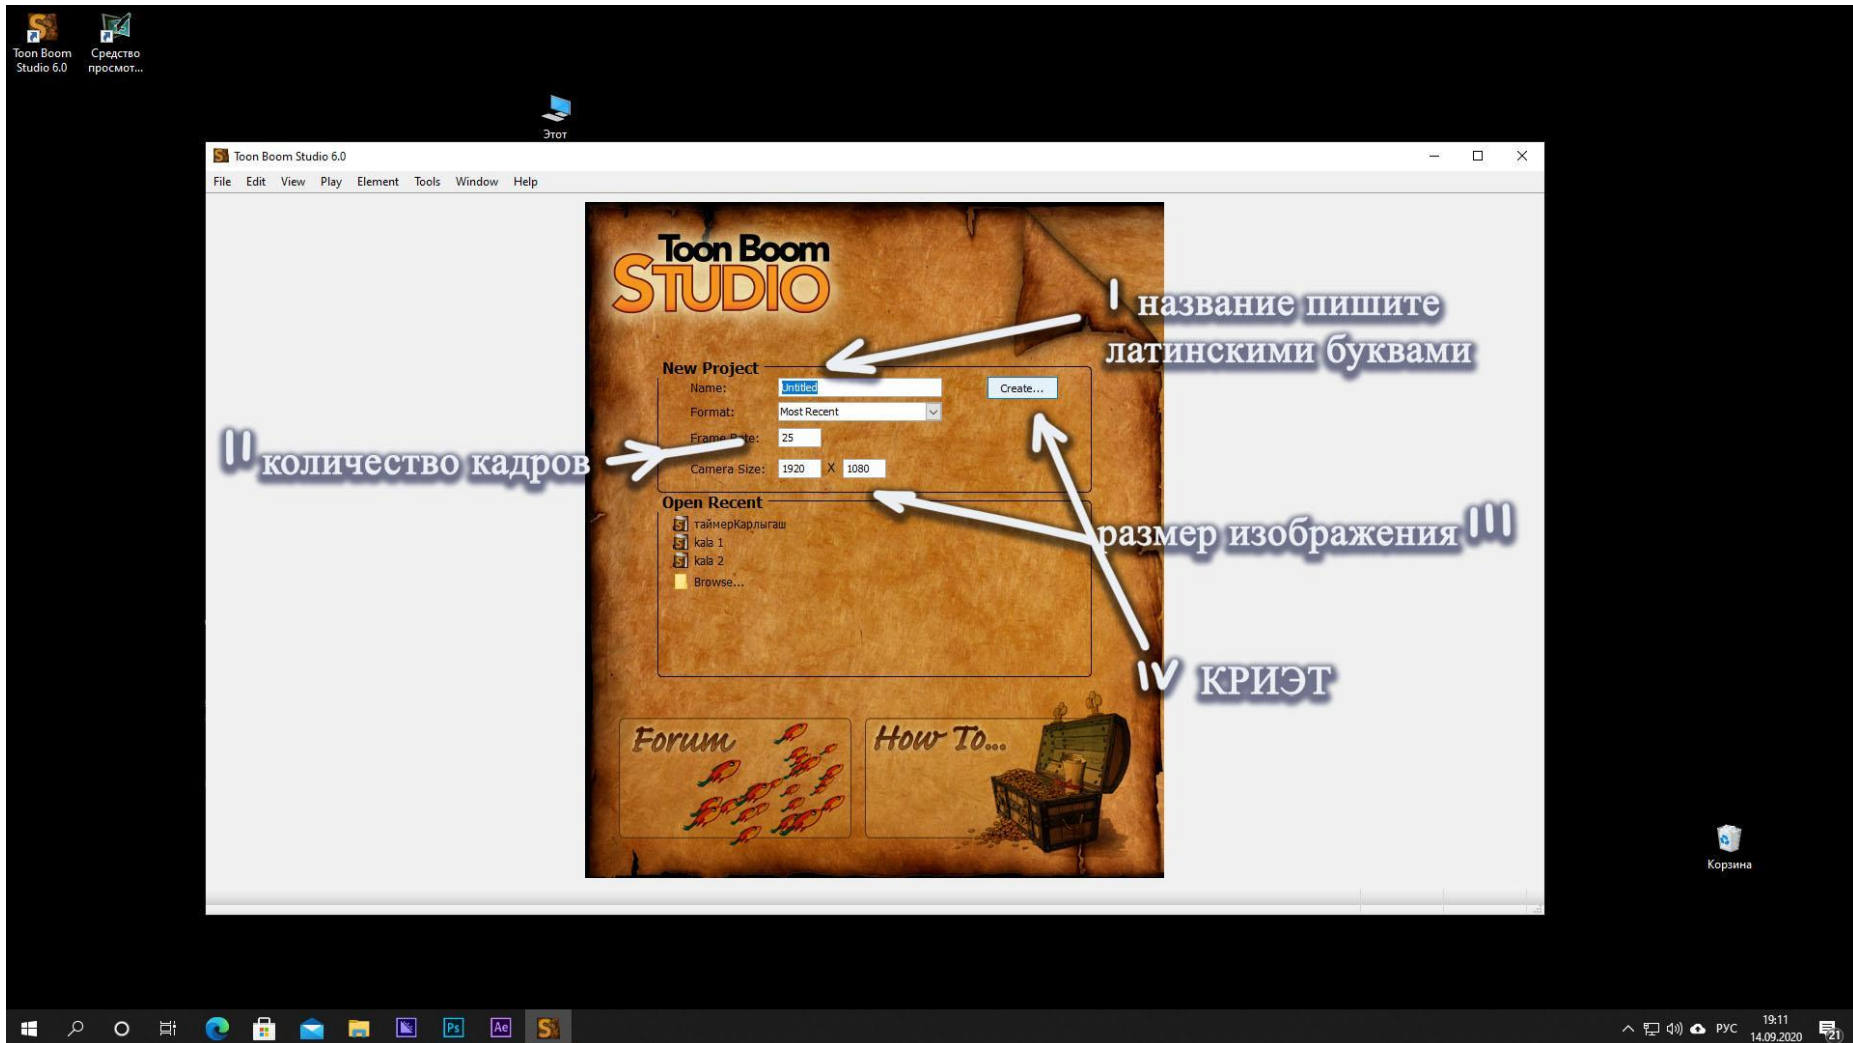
Toon Boom Studio 6.0

Средство просмот...

Этот

Toon Boom Studio 6.0

File Edit View Play Element Tools Window Help

Toon Boom STUDIO

I название пишите латинскими буквами

New Project

Name: Untitled

Create...

Format: Most Recent

Frame Rate: 25

II количество кадров

Camera Size: 1920 X 1080

Open Recent

таймерКарлыгаш

kala 1

kala 2

Browse...

размер изображения III

IV КРИЭТ

Forum

How To...

Корзина

РУС 19:11 14.09.2020

21